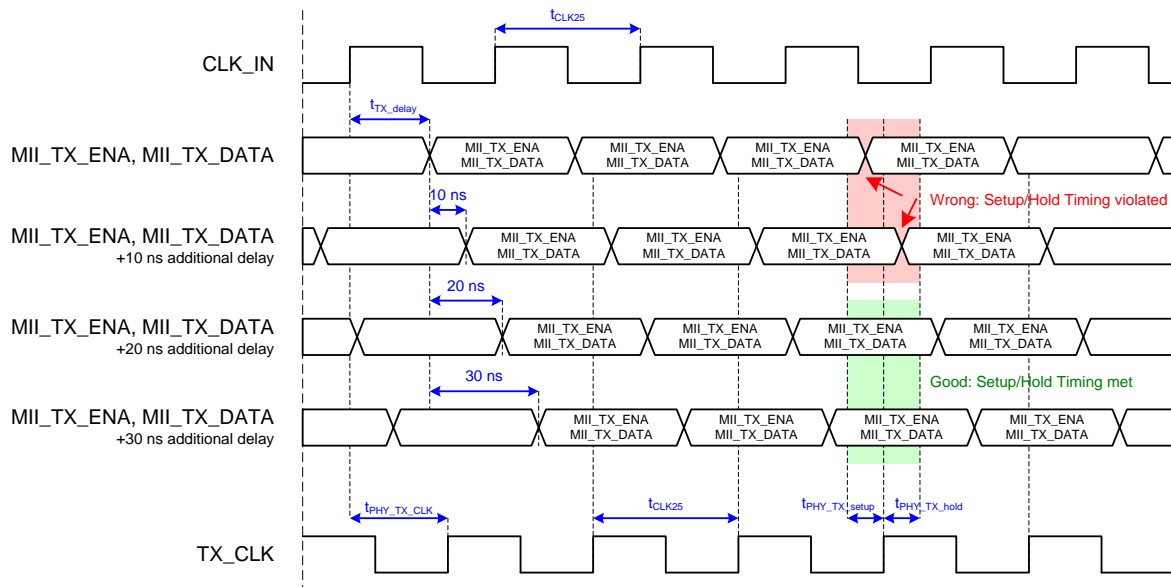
$t_{CLK25}$

CLK_IN

$t_{TX\_delay}$

MII_TX_ENA, MII_TX_DATA

MII_TX_ENA
MII_TX_DATA

MII_TX_ENA
MII_TX_DATA

MII_TX_ENA
MII_TX_DATA

MII_TX_ENA
MII_TX_DATA

10 ns

Wrong: Setup/Hold Timing violated

MII_TX_ENA, MII_TX_DATA
+10 ns additional delay

MII_TX_ENA
MII_TX_DATA

MII_TX_ENA
MII_TX_DATA

MII_TX_ENA
MII_TX_DATA

MII_TX_ENA
MII_TX_DATA

20 ns

MII_TX_ENA, MII_TX_DATA
+20 ns additional delay

MII_TX_ENA
MII_TX_DATA

MII_TX_ENA
MII_TX_DATA

MII_TX_ENA
MII_TX_DATA

MII_TX_ENA
MII_TX_DATA

30 ns

Good: Setup/Hold Timing met

MII_TX_ENA, MII_TX_DATA
+30 ns additional delay

MII_TX_ENA
MII_TX_DATA

MII_TX_ENA
MII_TX_DATA

MII_TX_ENA
MII_TX_DATA

MII_TX_ENA
MII_TX_DATA

$t_{PHY\_TX\_CLK}$

$t_{CLK25}$

$t_{PHY\_TX\_setup}$

$t_{PHY\_TX\_hold}$

TX_CLK